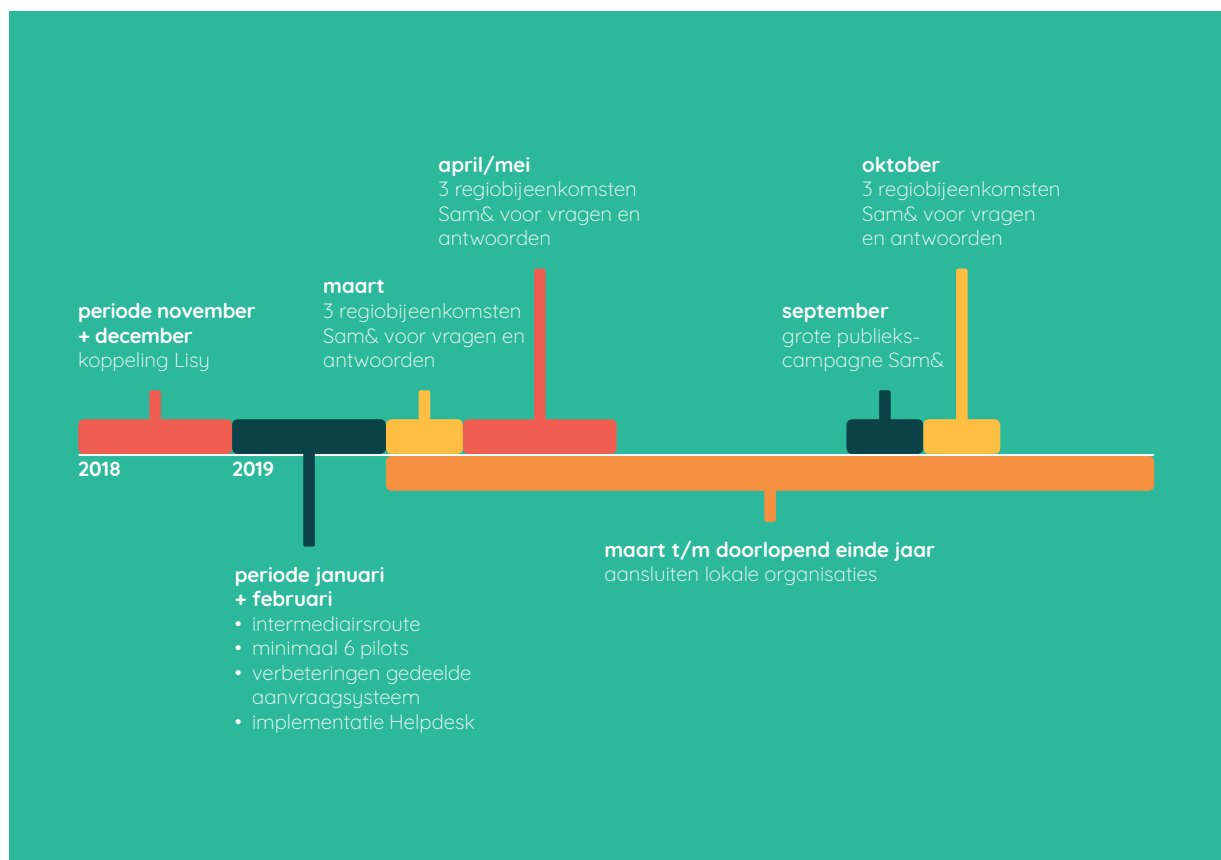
april/mei
3 regiobijeenkomsten Sam& voor vragen en antwoorden

oktober
3 regiobijeenkomsten Sam& voor vragen en antwoorden

maart
3 regiobijeenkomsten Sam& voor vragen en antwoorden

periode november + december
koppeling Lisy

september
grote publiekscampagne Sam&

2018

2019

periode januari + februari
• intermediairsroute
• minimaal 6 pilots
• verbeteringen gedeelde aanvraagsysteem
• implementatie Helpdesk

maart t/m doorlopend einde jaar
aansluiten lokale organisaties